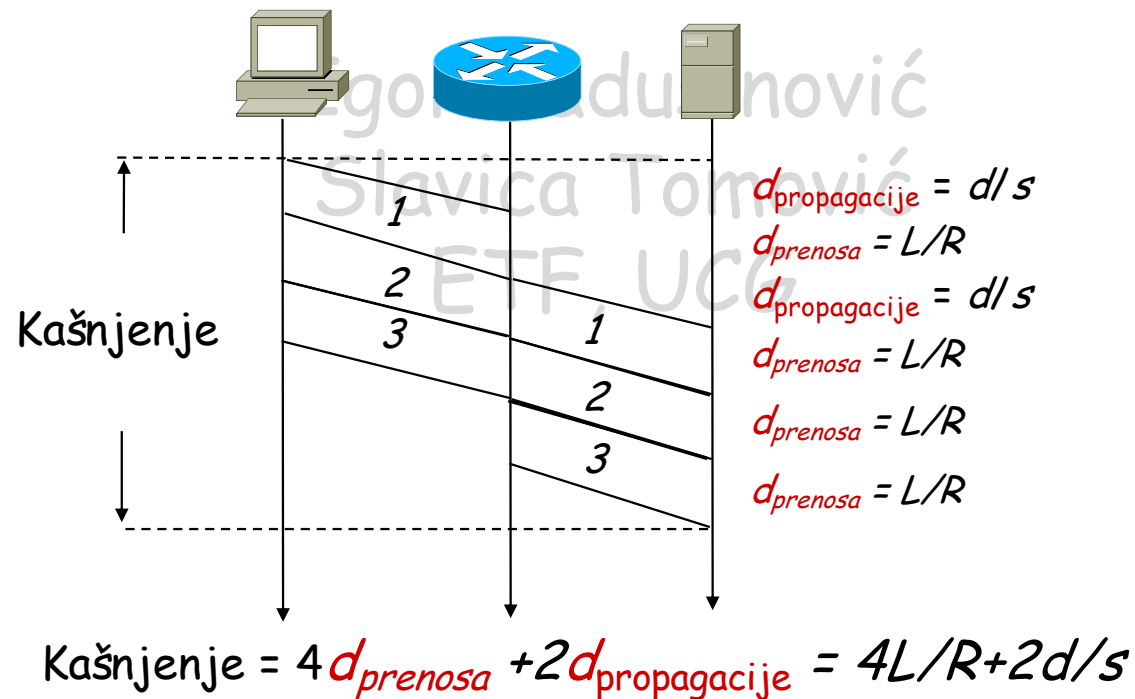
Egor Radusinović
Slavica Tomović
ETF, UCG

Kašnjenje

1
2
3
1
2
3

$d_{propagacije} = d/s$
$d_{prenosa} = L/R$
$d_{propagacije} = d/s$
$d_{prenosa} = L/R$
$d_{prenosa} = L/R$
$d_{prenosa} = L/R$

Kašnjenje = $4d_{prenosa} + 2d_{propagacije} = 4L/R+2d/s$